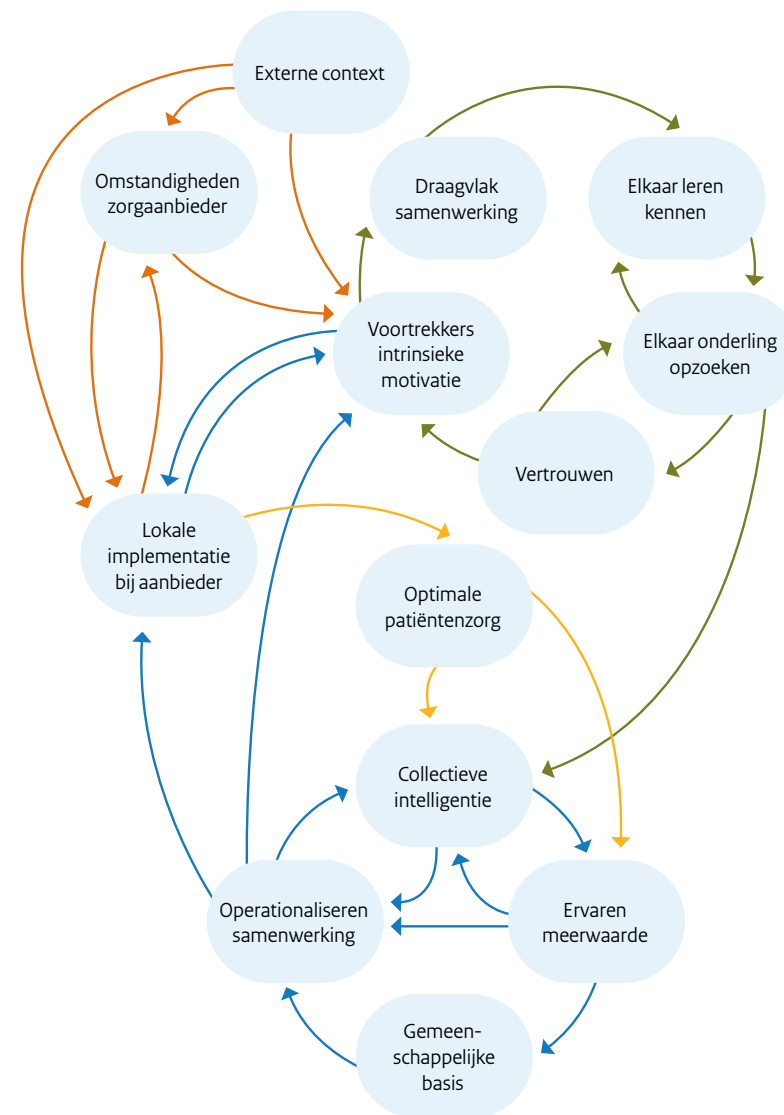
Externe context

Omstandigheden zorgaanbieder

Draagvlak samenwerking

Elkaar leren kennen

Voortrekkers intrinsieke motivatie

Elkaar onderling opzoeken

Vertrouwen

Lokale implementatie bij aanbieder

Optimale patiëntenzorg

Collectieve intelligentie

Operationaliseren samenwerking

Ervaren meerwaarde

Gemeen-schappelijke basis